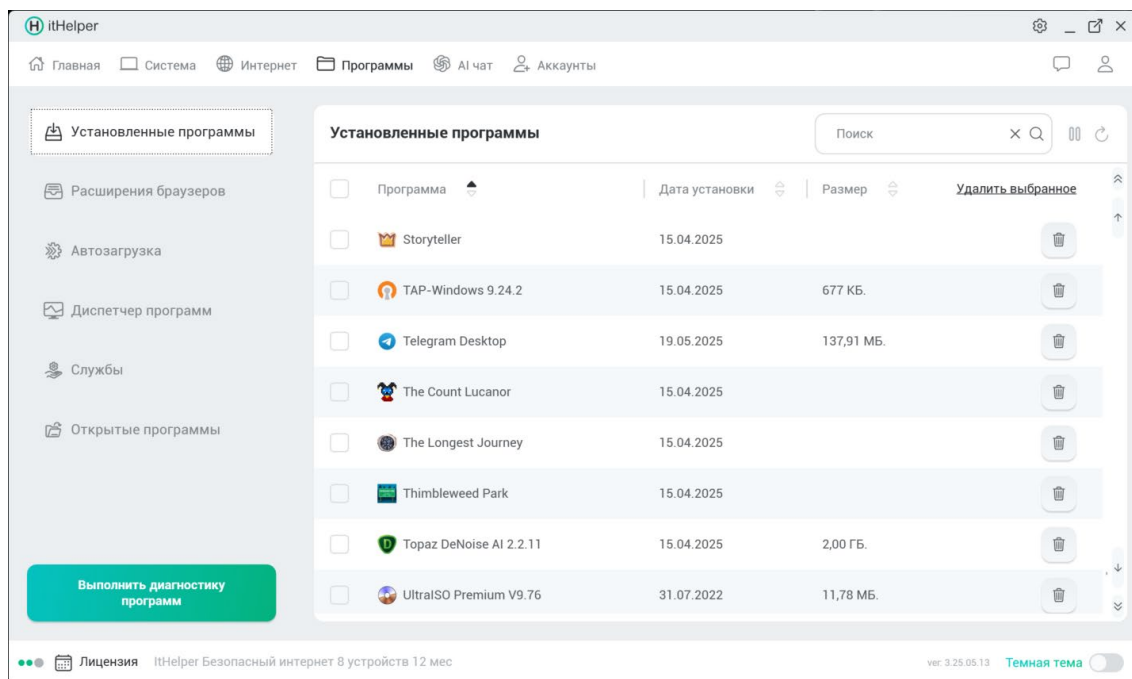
itHelper

Главная Система Интернет Программы AI чат Аккаунты

Установленные программы

Расширения браузеров

Автозагрузка

Диспетчер программ

Службы

Открытые программы

Выполнить диагностику программ

Установленные программы

Поиск

| | Программа | Дата установки | Размер | Удалить выбранное |
|---|---|---|---|---|
| | Storyteller | 15.04.2025 | | |
| | TAP-Windows 9.24.2 | 15.04.2025 | 677 КБ. | |
| | Telegram Desktop | 19.05.2025 | 137,91 МБ. | |
| | The Count Lucanor | 15.04.2025 | | |
| | The Longest Journey | 15.04.2025 | | |
| | Thimbleweed Park | 15.04.2025 | | |
| | Topaz DeNoise AI 2.2.11 | 15.04.2025 | 2,00 ГБ. | |
| | UltraISO Premium V9.76 | 31.07.2022 | 11,78 МБ. | |

Лицензия ItHelper Безопасный интернет 8 устройств 12 мес

ver. 3.25.05.13 Темная тема